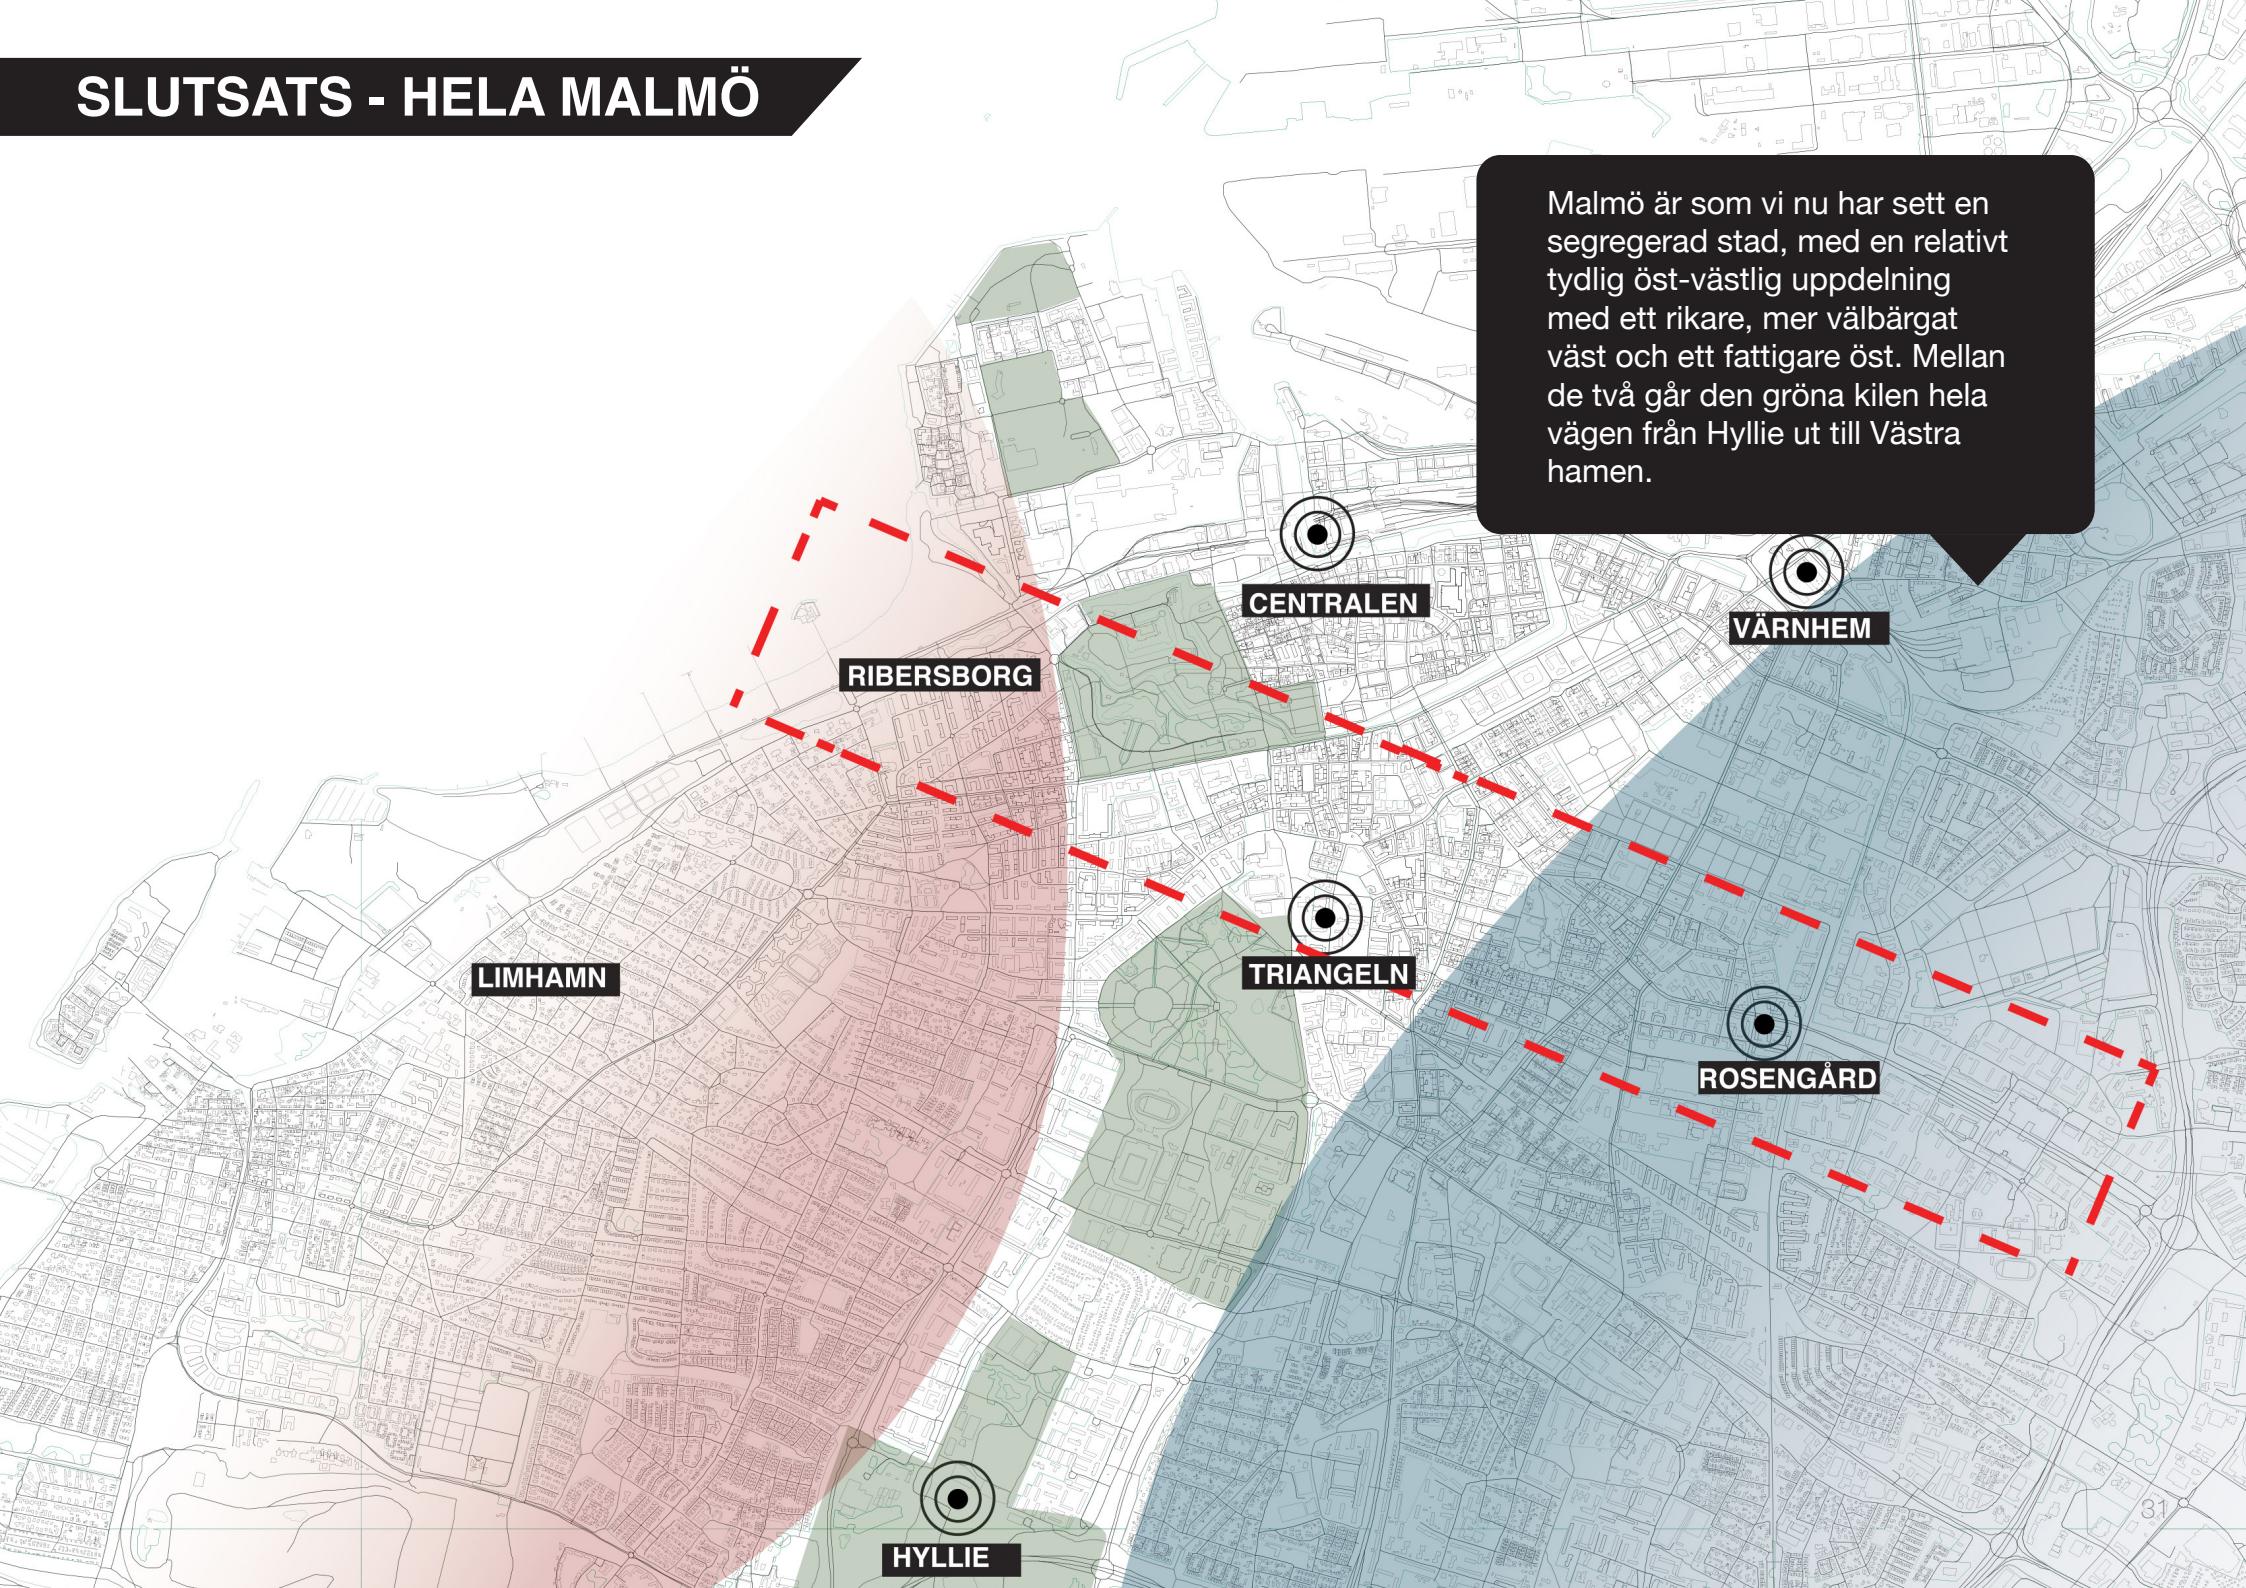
SLUTSATS - HELA MALMÖ

Malmö är som vi nu har sett en segregerad stad, med en relativt tydlig öst-västlig uppdelning med ett rikare, mer välbärgat väst och ett fattigare öst. Mellan de två går den gröna kilen hela vägen från Hyllie ut till Västra hamen.

CENTRALEN

VÄRNHEM

RIBERSBORG

TRIANGELN

LIMHAMN

ROSENGÅRD

HYLLIE

31